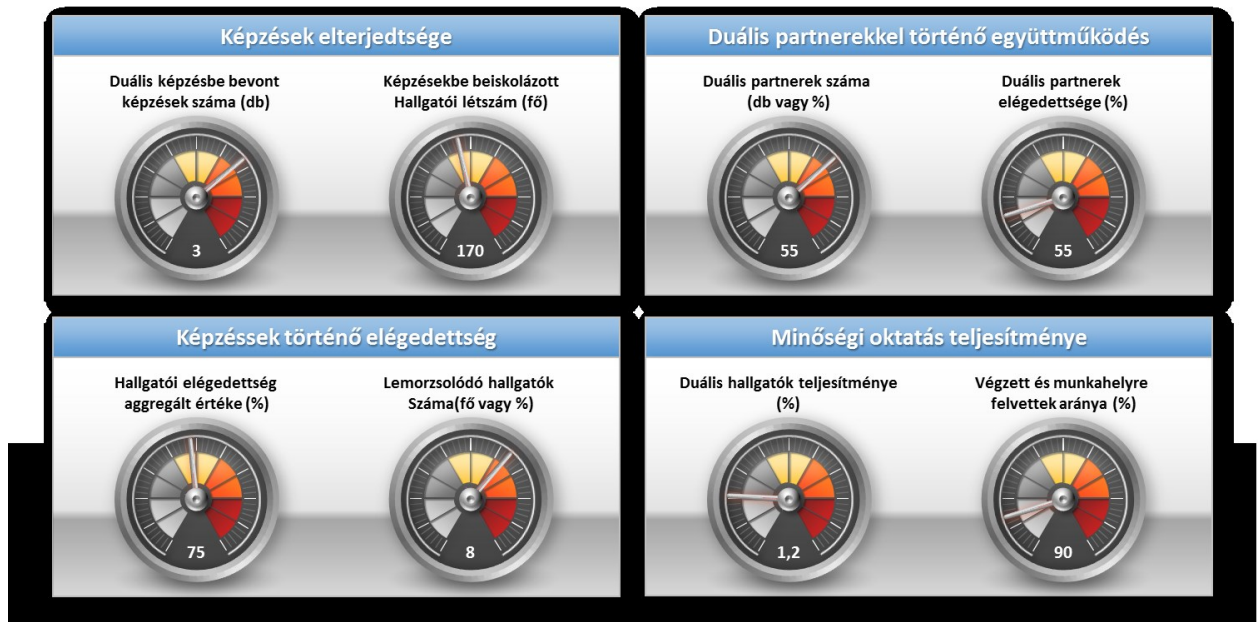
Képzések elterjedtsége

Duális képzésbe bevont képzések száma (db)

3

Képzésekbe beiskolázott Hallgatói létszám (fő)

170

Duális partnerekkel történő együttműködés

Duális partnerek száma (db vagy %)

55

Duális partnerek elégedettsége (%)

55

Képzéssek történő elégedettség

Hallgatói elégedettség aggregált értéke (%)

75

Lemorzsolódó hallgatók Száma(fő vagy %)

8

Minőségi oktatás teljesítménye

Duális hallgatók teljesítménye (%)

1,2

Végzett és munkahelyre felvettek aránya (%)

90